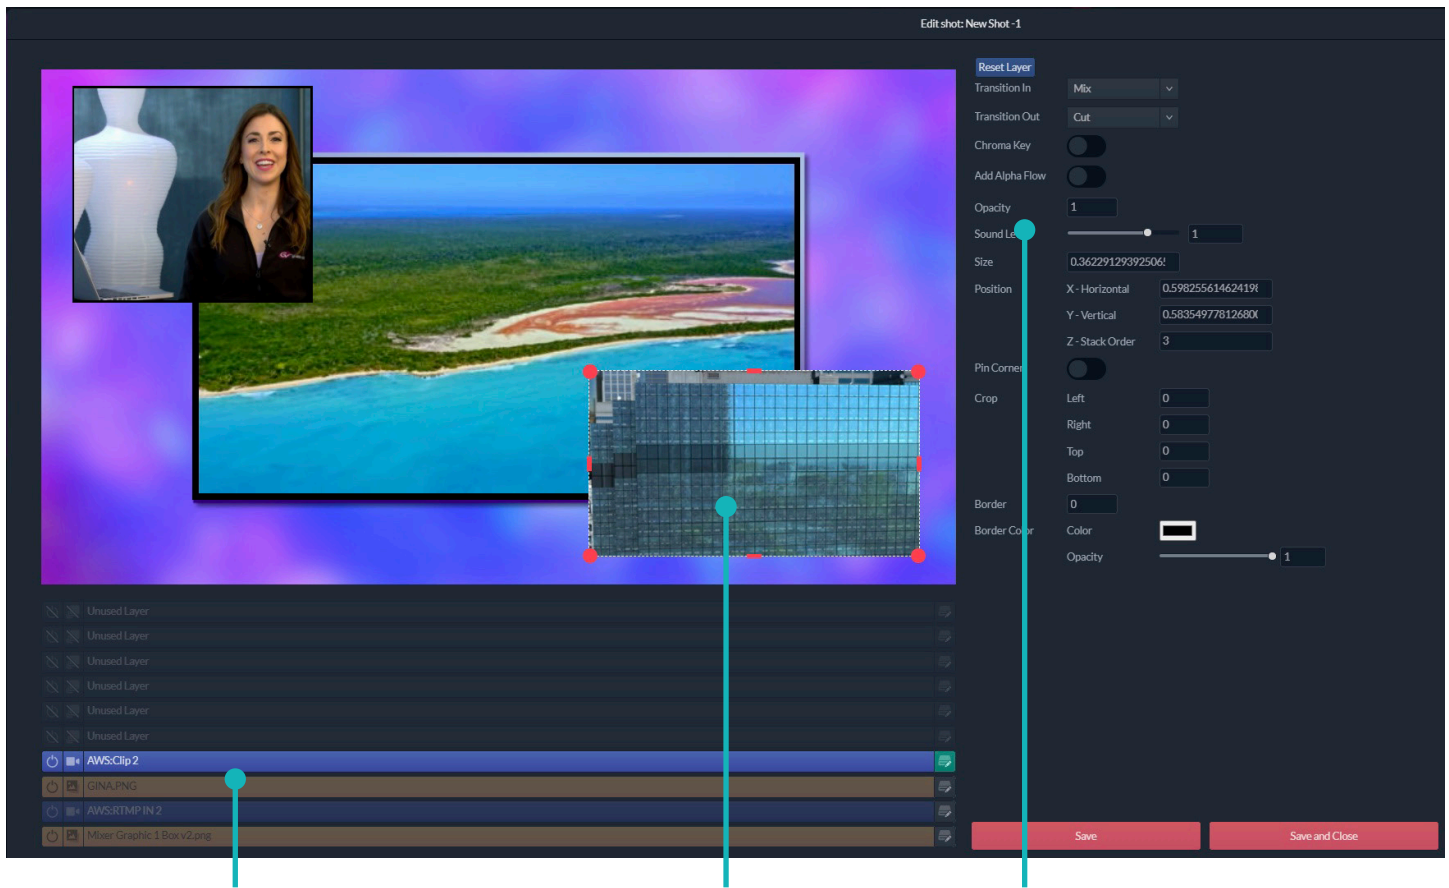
Edit shot: New Shot -1

Reset Layer
Transition In Mix
Transition Out Cut
Chroma Key
Add Alpha Flow
Opacity 1
Sound Le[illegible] 1
Size 0.36229129392506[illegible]
Position X - Horizontal 0.59825561462419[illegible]
Y - Vertical 0.58354977812680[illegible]
Z - Stack Order 3
Pin Corner
Crop Left 0
Right 0
Top 0
Bottom 0
Border 0
Border Co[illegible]r Color
Opacity 1

Unused Layer
Unused Layer
Unused Layer
Unused Layer
Unused Layer
Unused Layer
AWS:Clip 2
GINA.PNG
AWS:RTMP IN 2
Mixer Graphic 1 Box v2.png

Save
Save and Close